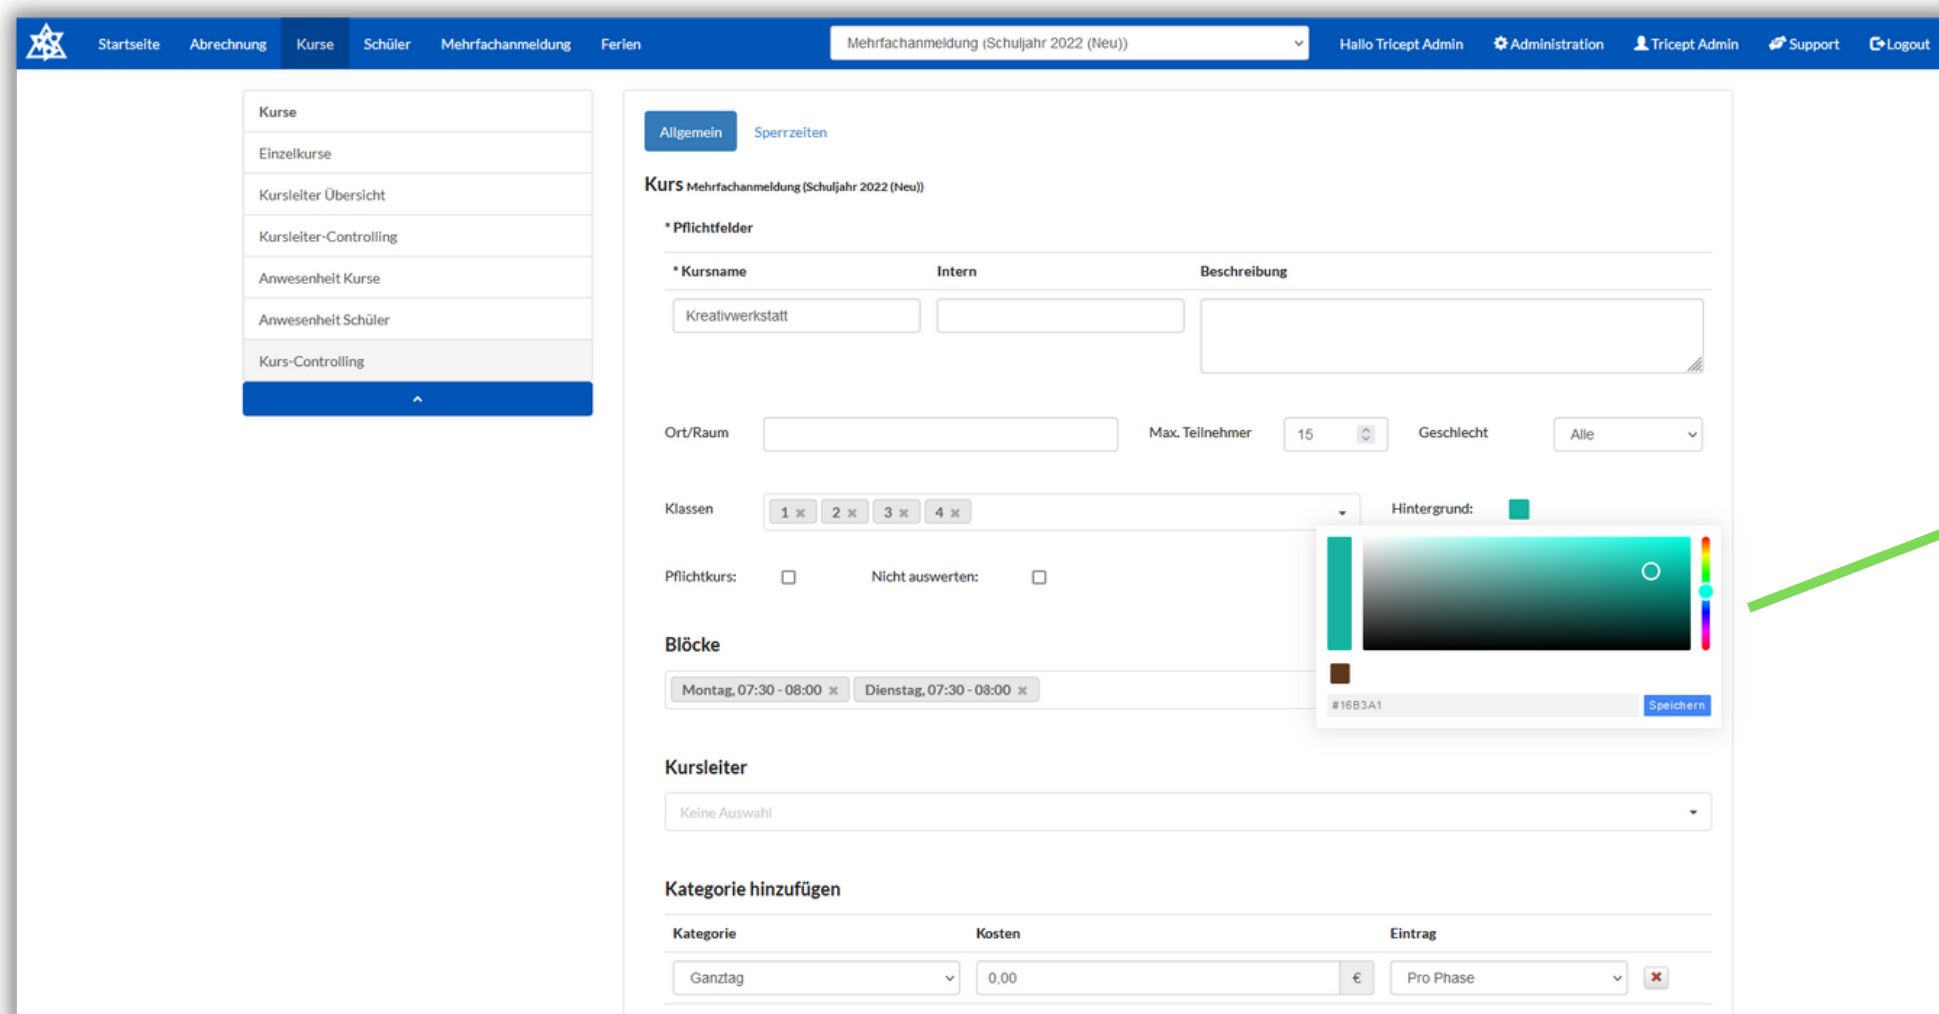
Startseite Abrechnung Kurse Schüler Mehrfachanmeldung Ferien

Mehrfachanmeldung (Schuljahr 2022 (Neu))

Hallo Tricept Admin Administration Tricept Admin Support Logout

Kurse
Einzelkurse
Kursleiter Übersicht
Kursleiter-Controlling
Anwesenheit Kurse
Anwesenheit Schüler
Kurs-Controlling

Allgemein Sperrzeiten

Kurs Mehrfachanmeldung (Schuljahr 2022 (Neu))

* Pflichtfelder

| * Kursname | Intern | Beschreibung |
|---|---|---|
| Kreativwerkstatt | | |

Ort/Raum

Max. Teilnehmer 15

Geschlecht Alle

Klassen 1 × 2 × 3 × 4 ×

Hintergrund:

Pflichtkurs:

Nicht auswerten:

#16B3A1 Speichern

Blöcke

Montag, 07:30 - 08:00 × Dienstag, 07:30 - 08:00 ×

Kursleiter

Keine Auswahl

Kategorie hinzufügen

| Kategorie | Kosten | Eintrag |
|---|---|---|
| Ganztag | 0,00 € | Pro Phase |